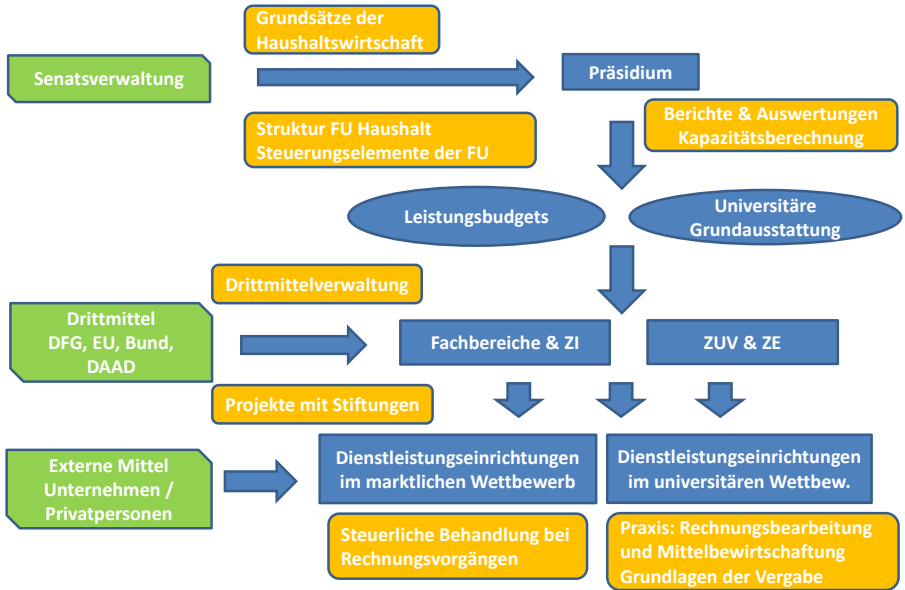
Grundsätze der Haushaltswirtschaft

Senatsverwaltung

Präsidium

Struktur FU Haushalt
Steuerungselemente der FU

Berichte & Auswertungen
Kapazitätsberechnung

Leistungsbudgets

Universitäre Grundausstattung

Drittmittelverwaltung

Drittmittel
DFG, EU, Bund, DAAD

Fachbereiche & ZI

ZUV & ZE

Projekte mit Stiftungen

Externe Mittel
Unternehmen / Privatpersonen

Dienstleistungseinrichtungen im marktlichen Wettbewerb

Dienstleistungseinrichtungen im universitären Wettbew.

Steuerliche Behandlung bei Rechnungsvorgängen

Praxis: Rechnungsbearbeitung und Mittelbewirtschaftung
Grundlagen der Vergabe